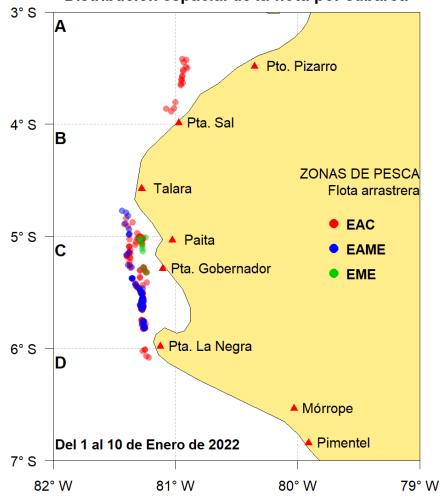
Distribución espacial de la flota por cabarca

3° S
4° S
5° S
6° S
7° S

A
B
C
D

Pto. Pizarro
Pta. Sal
Talara
Paita
Pta. Gobernador
Pta. La Negra
Mórrope
Pimentel

ZONAS DE PESCA
Flota arrastrera
EAC
EAME
EME

Del 1 al 10 de Enero de 2022

82° W
81° W
80° W
79° W